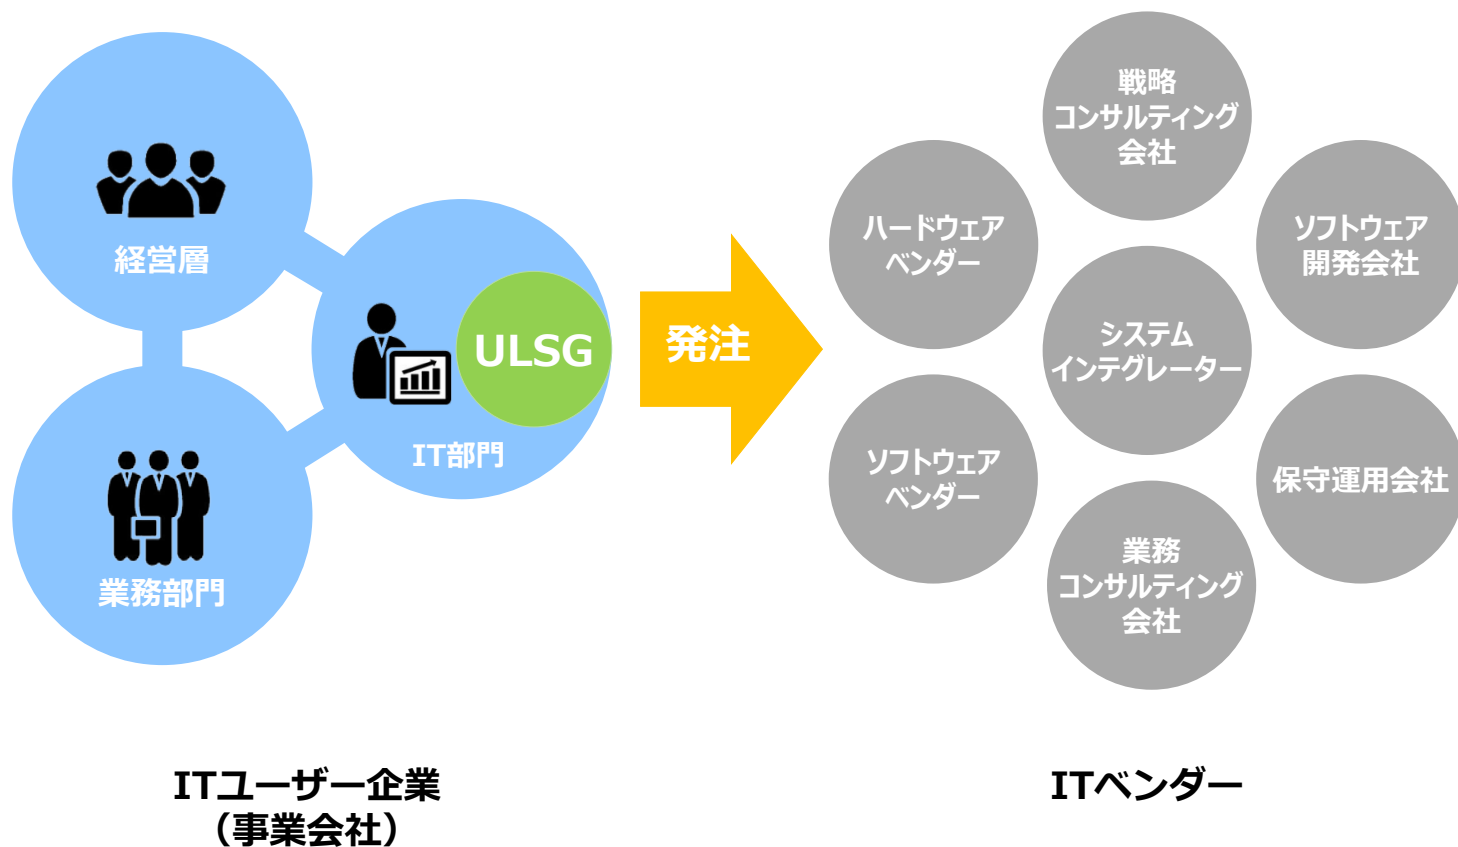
経営層

業務部門

ULSG

IT部門

発注

戦略
コンサルティング
会社

ハードウェア
ベンダー

ソフトウェア
開発会社

システム
インテグレーター

ソフトウェア
ベンダー

保守運用会社

業務
コンサルティング
会社

ITユーザー企業
（事業会社）

ITベンダー